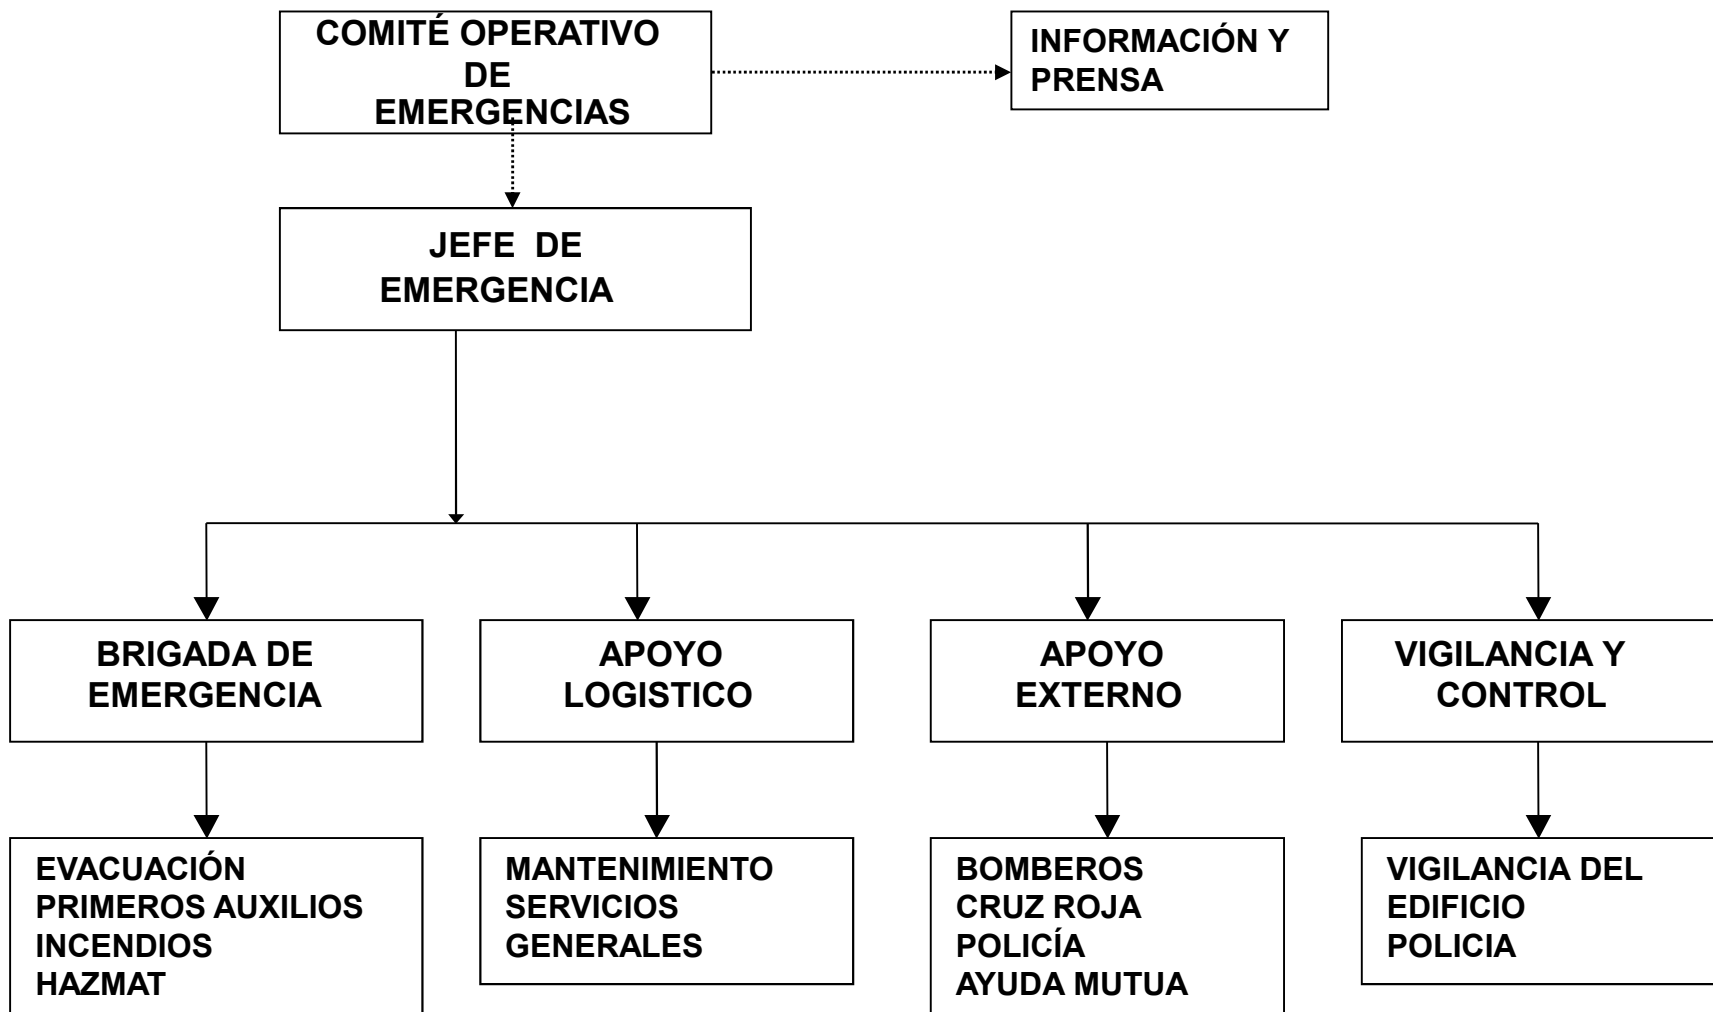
COMITÉ OPERATIVO DE EMERGENCIAS

INFORMACIÓN Y PRENSA

JEFE DE EMERGENCIA

BRIGADA DE EMERGENCIA

APOYO LOGISTICO

APOYO EXTERNO

VIGILANCIA Y CONTROL

EVACUACIÓN
PRIMEROS AUXILIOS
INCENDIOS
HAZMAT

MANTENIMIENTO
SERVICIOS GENERALES

BOMBEROS
CRUZ ROJA
POLICÍA
AYUDA MUTUA

VIGILANCIA DEL EDIFICIO
POLICIA